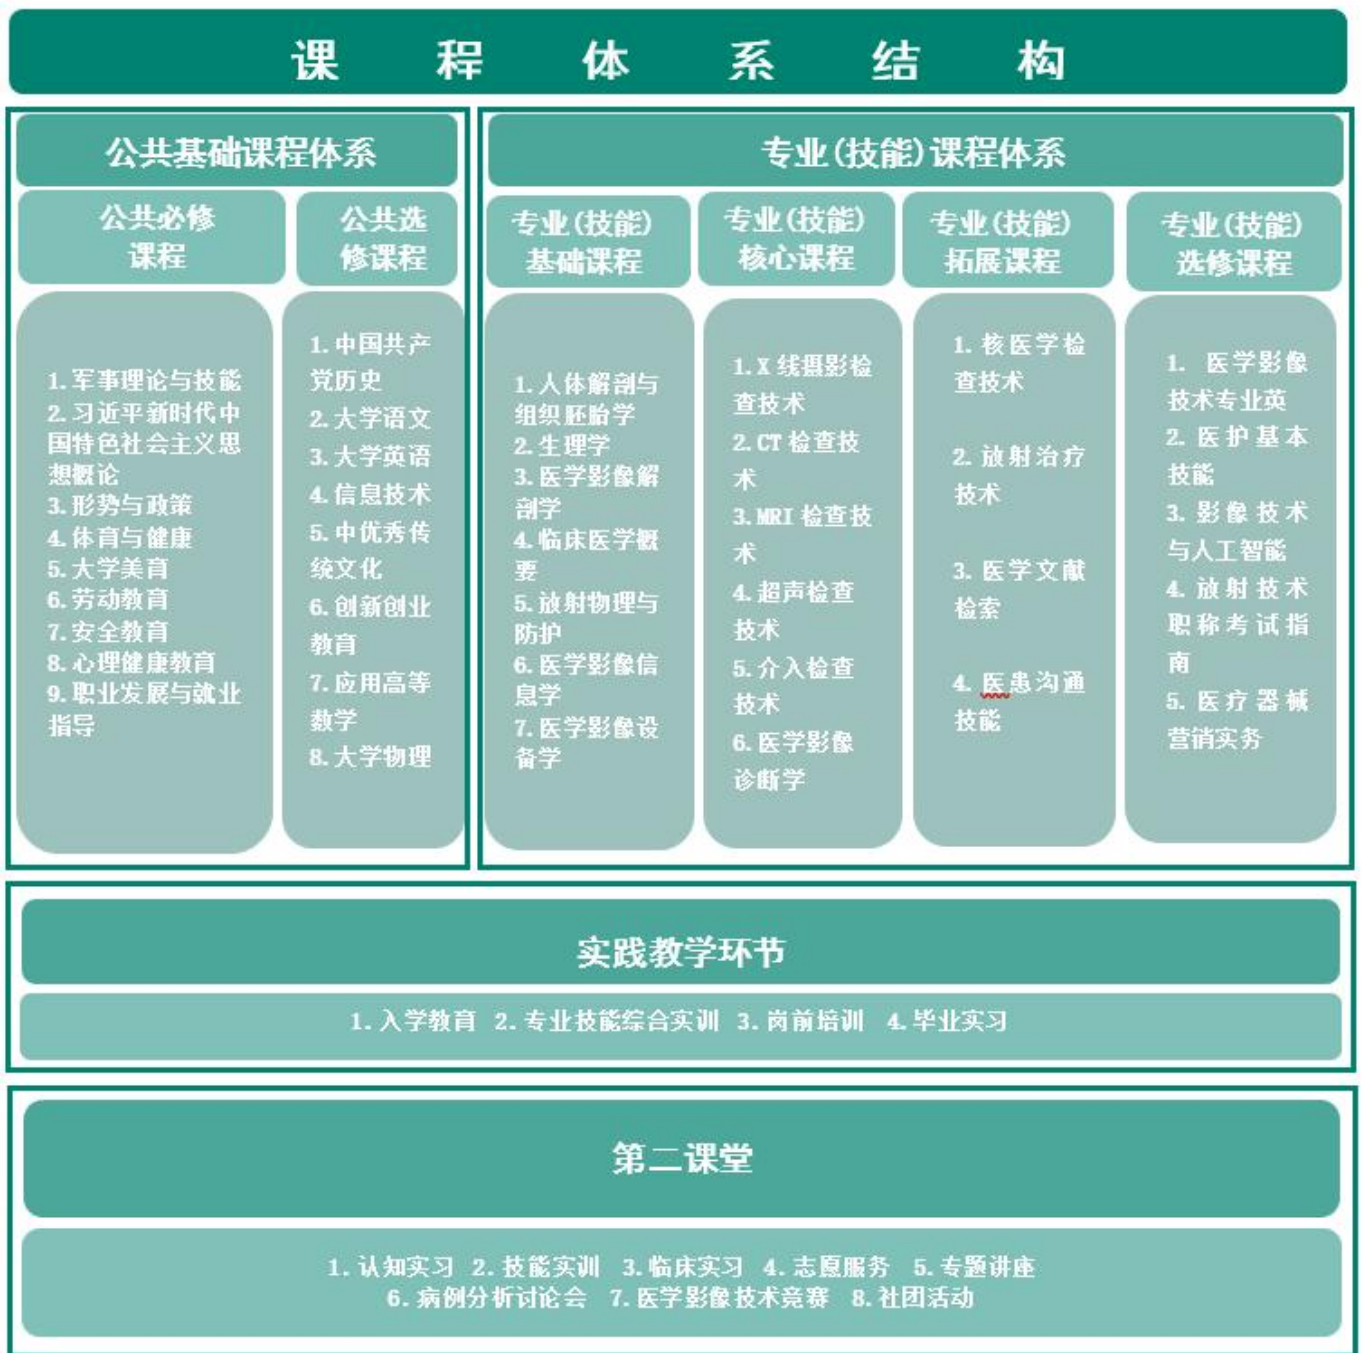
课 程 体 系 结 构

公共基础课程体系

公共必修课程

1. 军事理论与技能
2. 习近平新时代中国特色社会主义思想概论
3. 形势与政策
4. 体育与健康
5. 大学美育
6. 劳动教育
7. 安全教育
8. 心理健康教育
9. 职业发展与就业指导

公共选修课程

1. 中国共产党历史
2. 大学语文
3. 大学英语
4. 信息技术
5. 中优秀传统文化
6. 创新创业教育
7. 应用高等数学
8. 大学物理

专业(技能)课程体系

专业(技能)基础课程

1. 人体解剖与组织胚胎学
2. 生理学
3. 医学影像解剖学
4. 临床医学概要
5. 放射物理与防护
6. 医学影像信息学
7. 医学影像设备学

专业(技能)核心课程

1. X 线摄影检查技术
2. CT 检查技术
3. MRI 检查技术
4. 超声检查技术
5. 介入检查技术
6. 医学影像诊断学

专业(技能)拓展课程

1. 核医学检查技术

2. 放射治疗技术

3. 医学文献检索

4. 医患沟通技能

专业(技能)选修课程

1. 医学影像技术专业英
2. 医护基本技能
3. 影像技术与人工智能
4. 放射技术职称考试指南
5. 医疗器械营销实务

实践教学环节

1. 入学教育 2. 专业技能综合实训 3. 岗前培训 4. 毕业实习

第二课堂

1. 认知实习 2. 技能实训 3. 临床实习 4. 志愿服务 5. 专题讲座
6. 病例分析讨论会 7. 医学影像技术竞赛 8. 社团活动